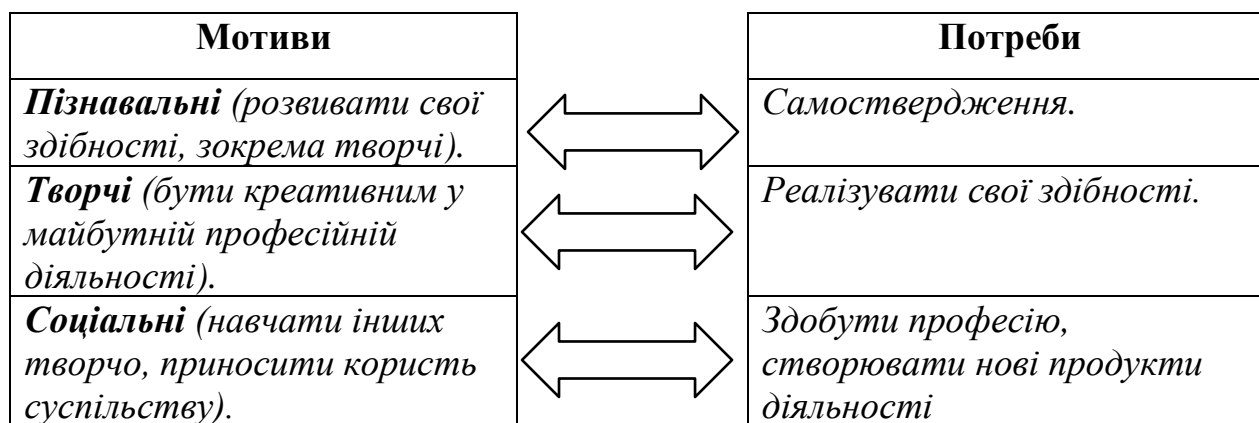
| Мотиви | | Потреби |
|---|---|---|
| ***Пізнавальні*** *(розвивати свої здібності, зокрема творчі).* | | *Самоствердження.* |
| ***Творчі*** *(бути креативним у майбутній професійній діяльності).* | | *Реалізувати свої здібності.* |
| ***Соціальні*** *(навчати інших творчо, приносити користь суспільству).* | | *Здобути професію, створювати нові продукти діяльності* |